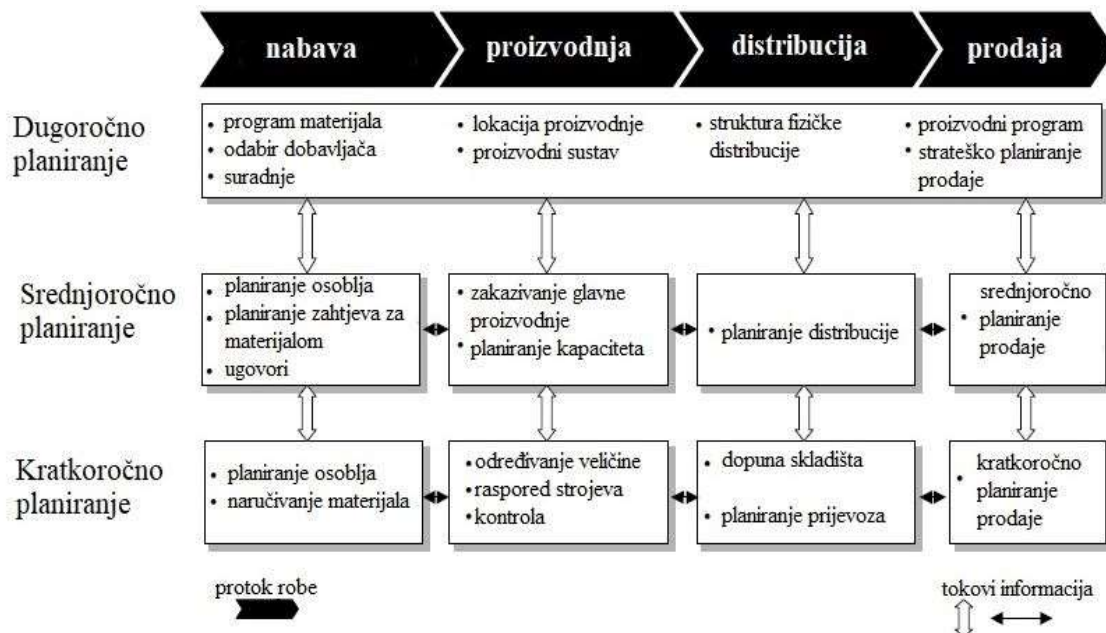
nabava | proizvodnja | distribucija | prodaja

Dugoročno planiranje
• program materijala
• odabir dobavljača
• suradnje

• lokacija proizvodnje
• proizvodni sustav

• struktura fizičke distribucije

• proizvodni program
• strateško planiranje prodaje

Srednjoročno planiranje
• planiranje osoblja
• planiranje zahtjeva za materijalom
• ugovori

• zakazivanje glavne proizvodnje
• planiranje kapaciteta

• planiranje distribucije

srednjoročno
• planiranje prodaje

Kratkoročno planiranje
• planiranje osoblja
• naručivanje materijala

• određivanje veličine
• raspored strojeva
• kontrola

• dopuna skladišta
• planiranje prijevoza

• kratkoročno planiranje prodaje

protok robe

tokovi informacija